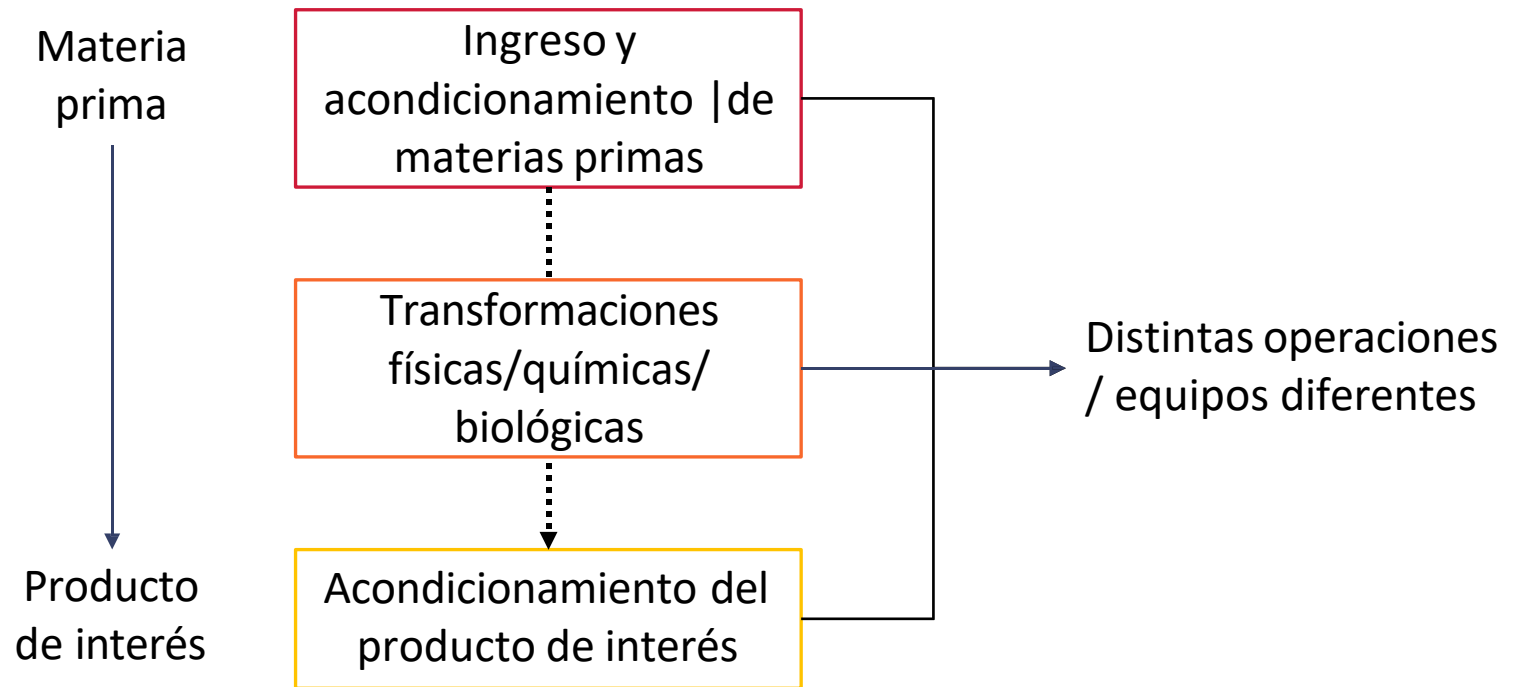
Materia prima

Producto de interés

Ingreso y acondicionamiento |de materias primas

Transformaciones físicas/químicas/ biológicas

Acondicionamiento del producto de interés

Distintas operaciones / equipos diferentes